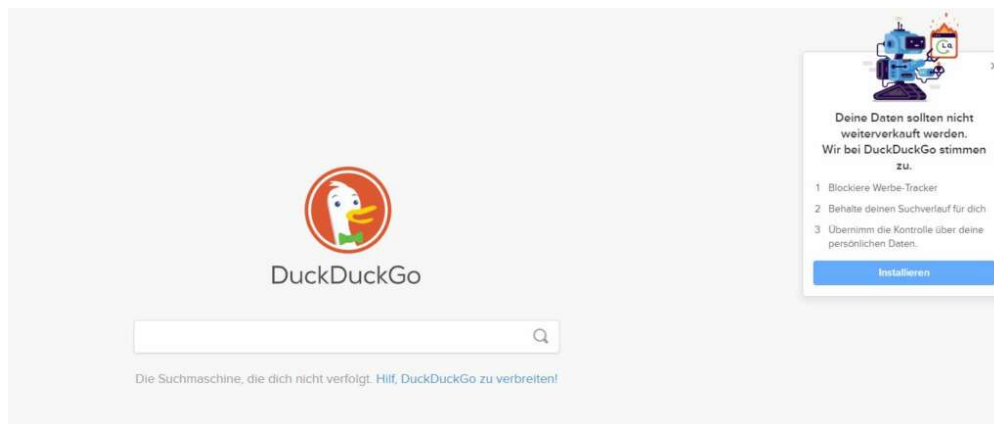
DuckDuckGo

Die Suchmaschine, die dich nicht verfolgt. Hilf, DuckDuckGo zu verbreiten!

Deine Daten sollten nicht weiterverkauft werden. Wir bei DuckDuckGo stimmen zu.

1 Blockiere Werbe-Tracker
2 Behalte deinen Suchverlauf für dich
3 Übernimm die Kontrolle über deine persönlichen Daten.

Installieren